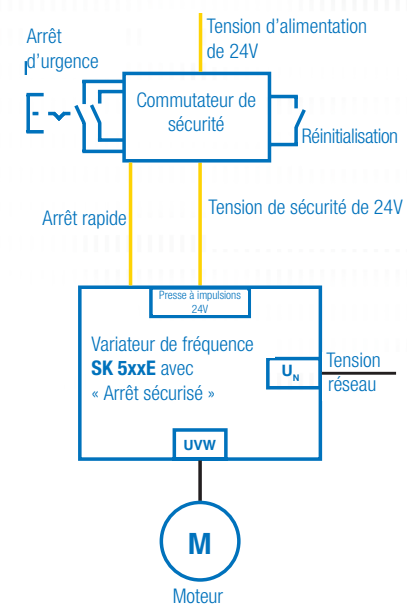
Tension d'alimentation de 24V

Arrêt d'urgence

Commutateur de sécurité

Réinitialisation

Arrêt rapide

Tension de sécurité de 24V

Presse à impulsions 24V

Variateur de fréquence **SK 5xxE** avec « Arrêt sécurisé »

$U_N$

Tension réseau

UVW

M

Moteur